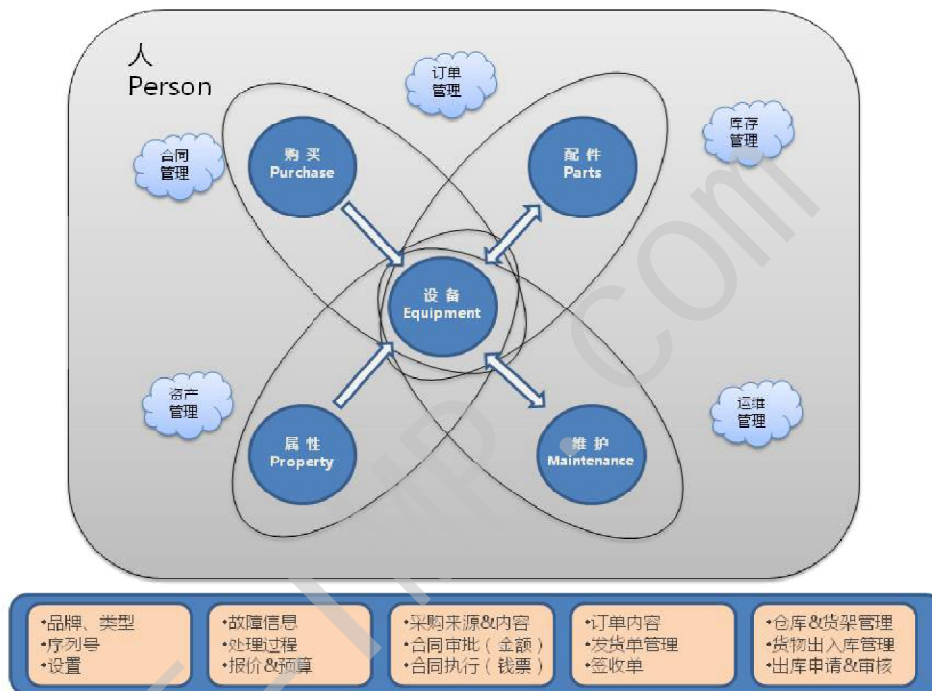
人
Person

订单
管理

合同
管理

库存
管理

购买
Purchase

配件
Parts

设备
Equipment

资产
管理

运维
管理

属性
Property

维护
Maintenance

•品牌、类型
•序列号
•设置

•故障信息
•处理过程
•报价&预算

•采购来源&内容
•合同审批（金额）
•合同执行（钱票）

•订单内容
•发货单管理
•签收单

•仓库&货架管理
•货物出入库管理
•出库申请&审核